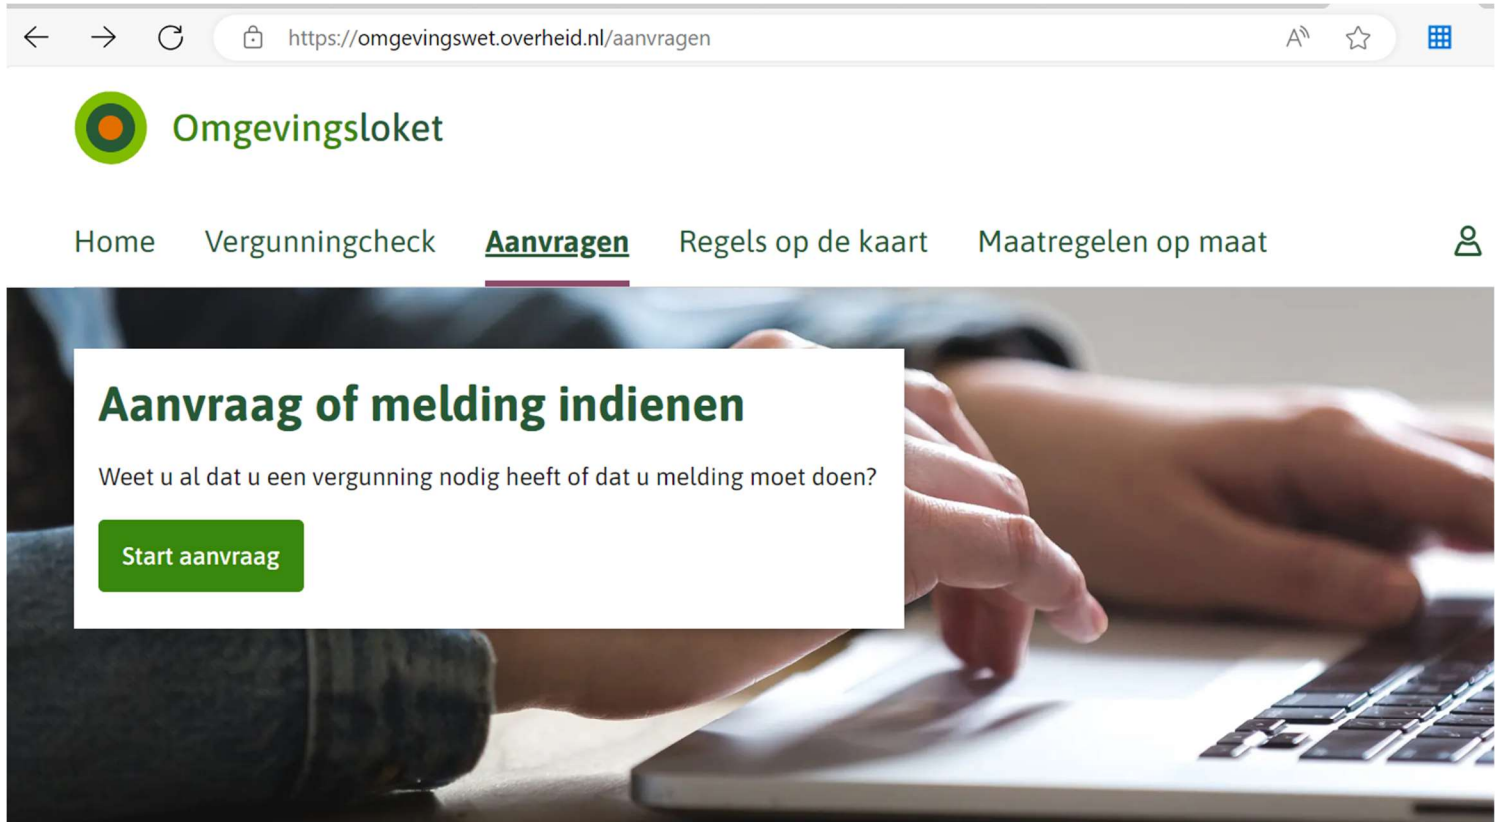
https://omgevingswet.overheid.nl/aanvragen

Omgevingsloket

Home Vergunningcheck Aanvragen Regels op de kaart Maatregelen op maat

Aanvraag of melding indienen

Weet u al dat u een vergunning nodig heeft of dat u melding moet doen?

Start aanvraag